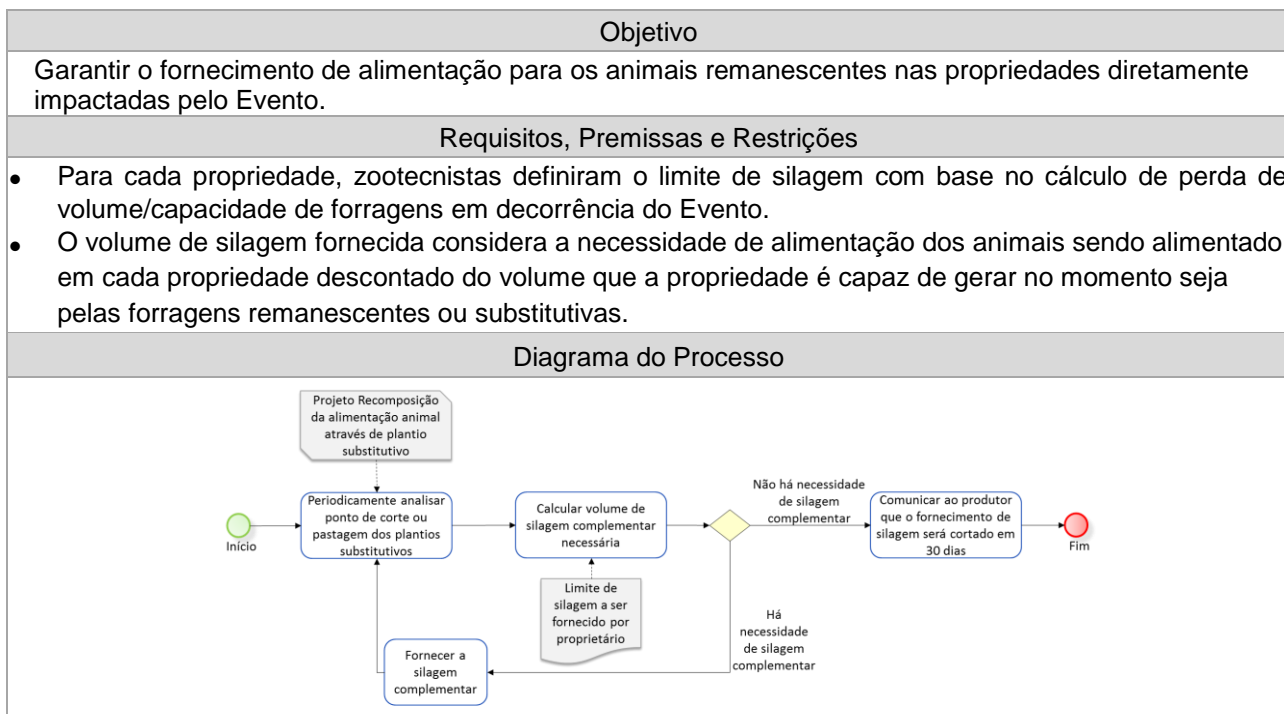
Objetivo

Garantir o fornecimento de alimentação para os animais remanescentes nas propriedades diretamente impactadas pelo Evento.

Requisitos, Premissas e Restrições

- Para cada propriedade, zootecnistas definiram o limite de silagem com base no cálculo de perda de volume/capacidade de forragens em decorrência do Evento.
- O volume de silagem fornecida considera a necessidade de alimentação dos animais sendo alimentado em cada propriedade descontado do volume que a propriedade é capaz de gerar no momento seja pelas forragens remanescentes ou substitutivas.

Diagrama do Processo

Projeto Recomposição da alimentação animal através de plantio substitutivo

Início

Periodicamente analisar ponto de corte ou pastagem dos plantios substitutivos

Calcular volume de silagem complementar necessária

Limite de silagem a ser fornecido por proprietário

Não há necessidade de silagem complementar

Comunicar ao produtor que o fornecimento de silagem será cortado em 30 dias

Fim

Há necessidade de silagem complementar

Fornecer a silagem complementar